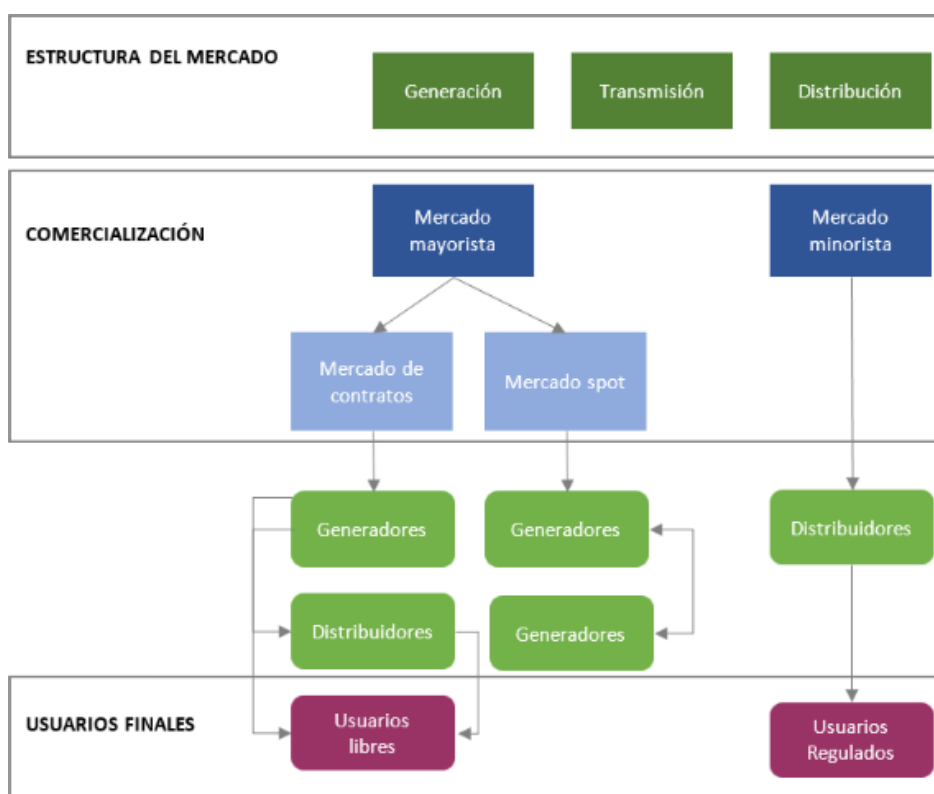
ESTRUCTURA DEL MERCADO

Generación

Transmisión

Distribución

COMERCIALIZACIÓN

Mercado mayorista

Mercado minorista

Mercado de contratos

Mercado spot

Generadores

Generadores

Distribuidores

Distribuidores

Generadores

USUARIOS FINALES

Usuarios libres

Usuarios Regulados